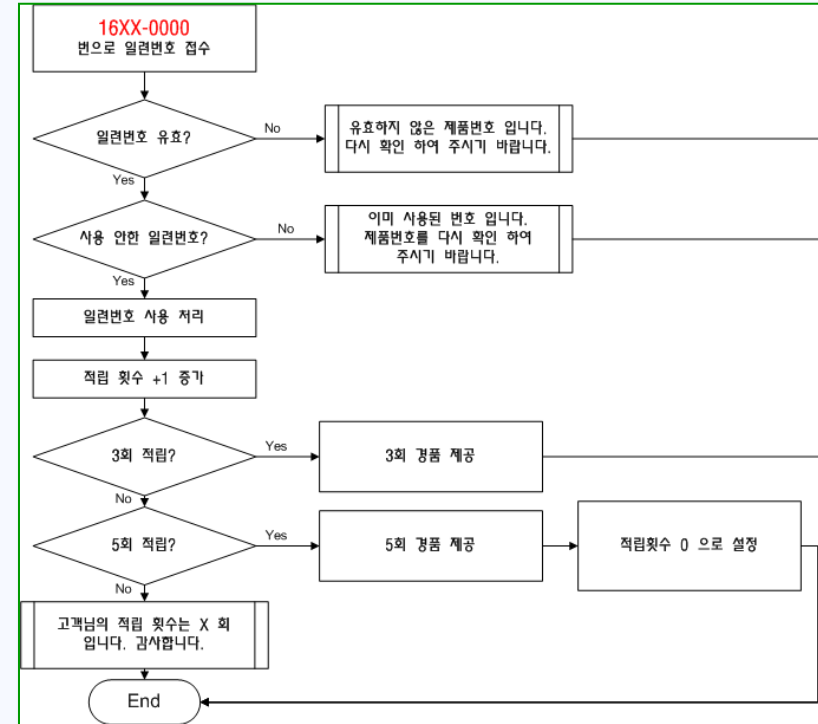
16XX-0000
번으로 일련번호 접수

일련번호 유효?

No

유효하지 않은 제품번호 입니다. 다시 확인 하여 주시기 바랍니다.

Yes

사용 안한 일련번호?

No

이미 사용된 번호 입니다. 제품번호를 다시 확인 하여 주시기 바랍니다.

Yes

일련번호 사용 처리

적립 횟수 +1 증가

3회 적립?

Yes

3회 경품 제공

No

5회 적립?

Yes

5회 경품 제공

적립횟수 0 으로 설정

No

고객님의 적립 횟수는 X 회 입니다. 감사합니다.

End